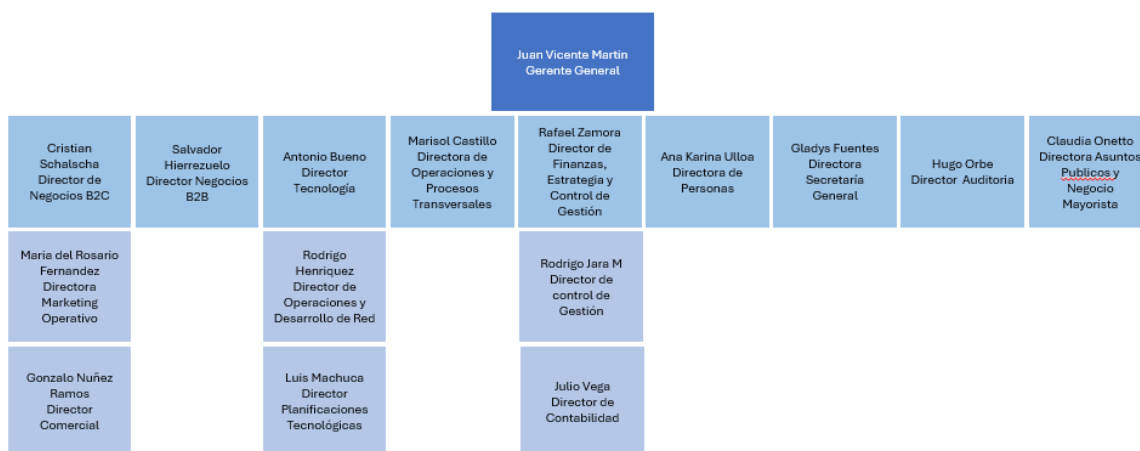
Juan Vicente Martin
Gerente General

Cristian Schalscha Director de Negocios B2C

Salvador Hierrezuelo Director Negocios B2B

Antonio Bueno Director Tecnología

Marisol Castillo Directora de Operaciones y Procesos Transversales

Rafael Zamora Director de Finanzas, Estrategia y Control de Gestión

Ana Karina Ulloa Directora de Personas

Gladys Fuentes Directora Secretaría General

Hugo Orbe Director Auditoria

Claudia Onetto Directora Asuntos Publicos y Negocio Mayorista

Maria del Rosario Fernandez Directora Marketing Operativo

Rodrigo Henriquez Director de Operaciones y Desarrollo de Red

Rodrigo Jara M Director de control de Gestión

Gonzalo Nuñez Ramos Director Comercial

Luis Machuca Director Planificaciones Tecnológicas

Julio Vega Director de Contabilidad